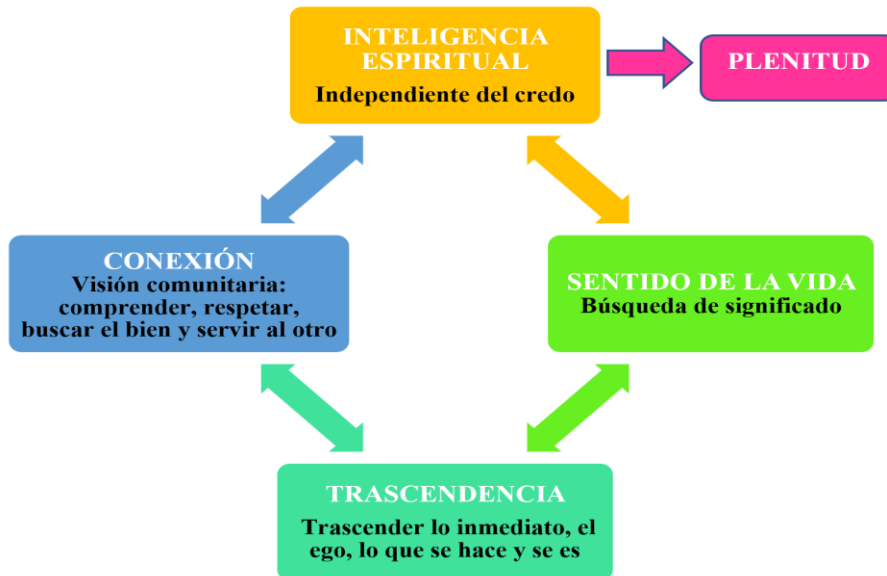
INTELIGENCIA ESPIRITUAL
Independiente del credo

PLENITUD

CONEXIÓN
Visión comunitaria: comprender, respetar, buscar el bien y servir al otro

SENTIDO DE LA VIDA
Búsqueda de significado

TRASCENDENCIA
Trascender lo inmediato, el ego, lo que se hace y se es